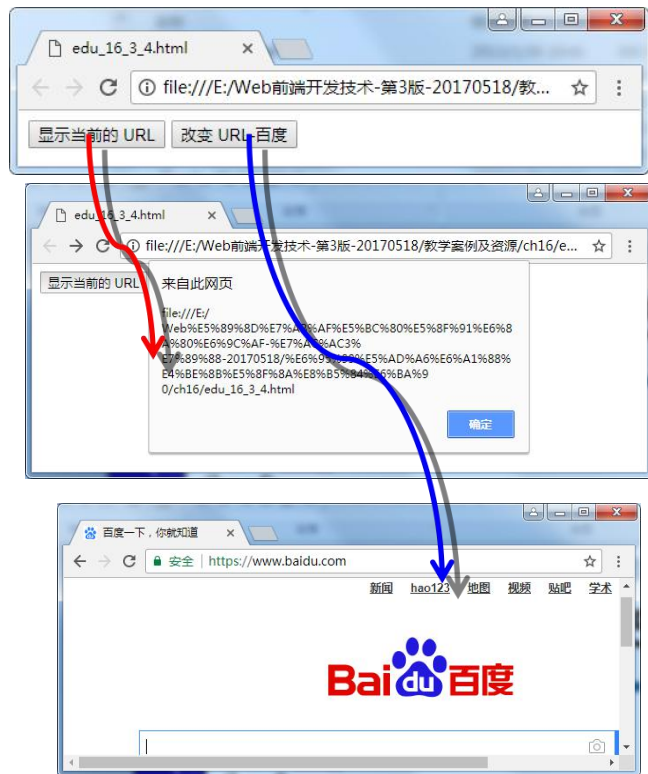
edu_16_3_4.html

file:///E:/Web前端开发技术-第3版-20170518/教...

显示当前的 URL　改变 URL 百度

edu_16_3_4.html

file:///E:/Web前端开发技术-第3版-20170518/教学案例及资源/ch16/e...

显示当前的 URL

来自此网页

file:///E:/Web%E5%89%8D%E7%A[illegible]AF%E5%BC%80%E5%8F%91%E6%8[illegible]%80%E6%9C%AF-%E7%A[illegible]AC3%E7%89%88-20170518/%E6%95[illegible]E5%AD%A6%E6%A1%88%E4%BE%8B%E5%8F%8A%E8%B5%84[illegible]6%BA%90/ch16/edu_16_3_4.html

确定

百度一下，你就知道

安全 | https://www.baidu.com

新闻　hao123　地图　视频　贴吧　学术

Bai du 百度